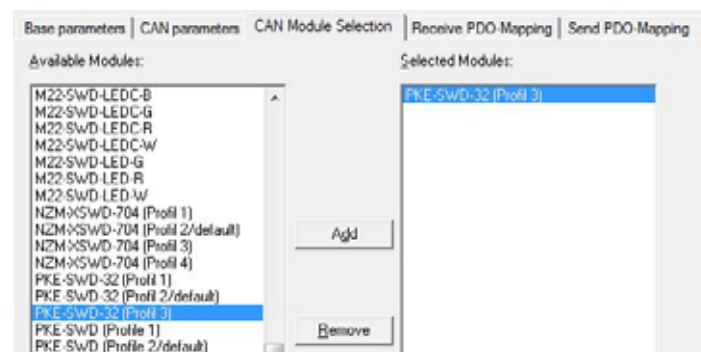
Base parameters | CAN parameters | CAN Module Selection | Receive PDO-Mapping | Send PDO-Mapping

Available Modules:

M22-SWD-LEDC-B
M22-SWD-LEDC-G
M22-SWD-LEDC-R
M22-SWD-LEDC-W
M22-SWD-LED-G
M22-SWD-LED-R
M22-SWD-LED-W
NZM-XSWD-704 (Profil 1)
NZM-XSWD-704 (Profil 2/default)
NZM-XSWD-704 (Profil 3)
NZM-XSWD-704 (Profil 4)
PKE-SWD-32 (Profil 1)
PKE-SWD-32 (Profil 2/default)
PKE-SWD-32 (Profil 3)
PKE-SWD (Profile 1)
PKE-SWD (Profile 2/default)

Add

Remove

Selected Modules:

PKE-SWD-32 (Profil 3)